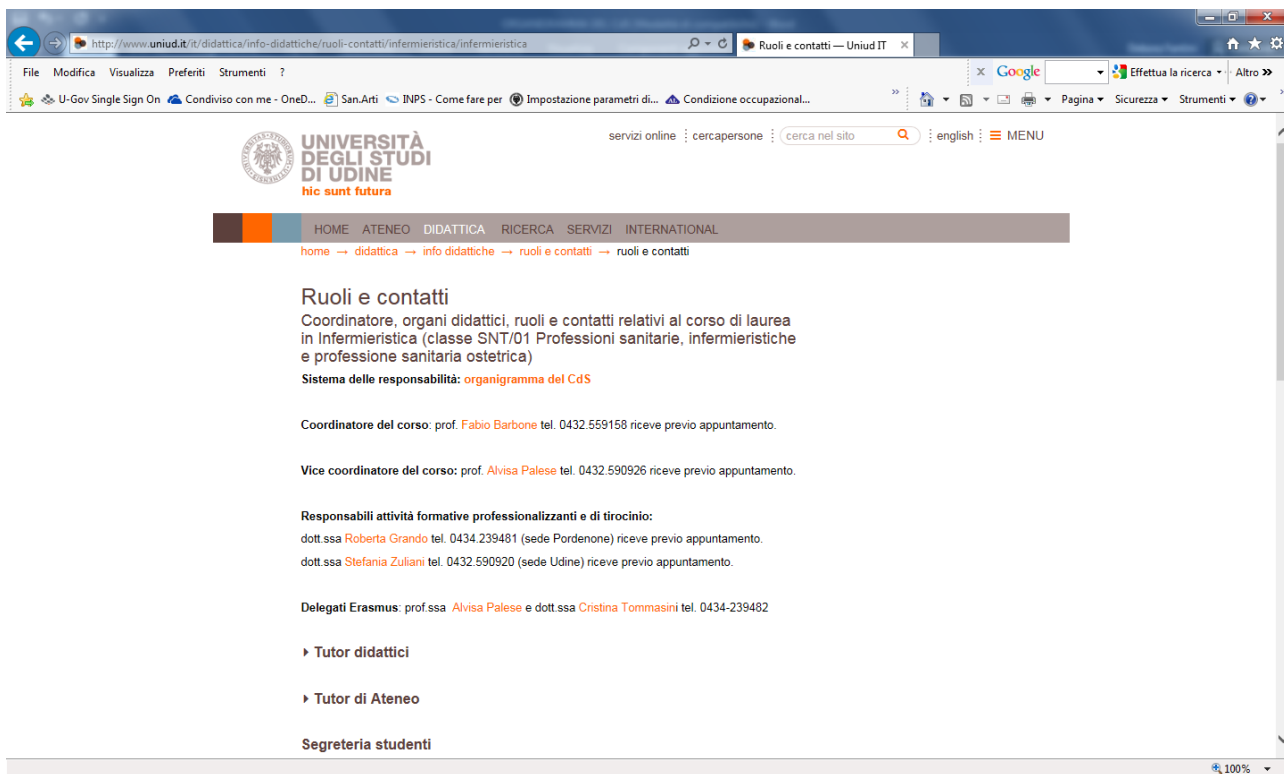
http://www.uniud.it/it/didattica/info-didattiche/ruoli-contatti/infermieristica/infermieristica

Ruoli e contatti — Uniud IT ×

File Modifica Visualizza Preferiti Strumenti ?

× Google Effettua la ricerca Altro »

U-Gov Single Sign On Condiviso con me - OneD... San.Arti INPS - Come fare per Impostazione parametri di... Condizione occupazional...

Pagina Sicurezza Strumenti

UNIVERSITÀ DEGLI STUDI DI UDINE
hic sunt futura

servizi online cercapersone cerca nel sito english MENU

HOME ATENEO DIDATTICA RICERCA SERVIZI INTERNATIONAL

home → didattica → info didattiche → ruoli e contatti → ruoli e contatti

Ruoli e contatti
Coordinatore, organi didattici, ruoli e contatti relativi al corso di laurea in Infermieristica (classe SNT/01 Professioni sanitarie, infermieristiche e professione sanitaria ostetrica)

Sistema delle responsabilità: organigramma del CdS

Coordinatore del corso: prof. Fabio Barbone tel. 0432.559158 riceve previo appuntamento.

Vice coordinatore del corso: prof. Alvisa Palese tel. 0432.590926 riceve previo appuntamento.

Responsabili attività formative professionalizzanti e di tirocinio:
dott.ssa Roberta Grando tel. 0434.239481 (sede Pordenone) riceve previo appuntamento.
dott.ssa Stefania Zuliani tel. 0432.590920 (sede Udine) riceve previo appuntamento.

Delegati Erasmus: prof.ssa Alvisa Palese e dott.ssa Cristina Tommasini tel. 0434-239482

Tutor didattici

Tutor di Ateneo

Segreteria studenti

100%